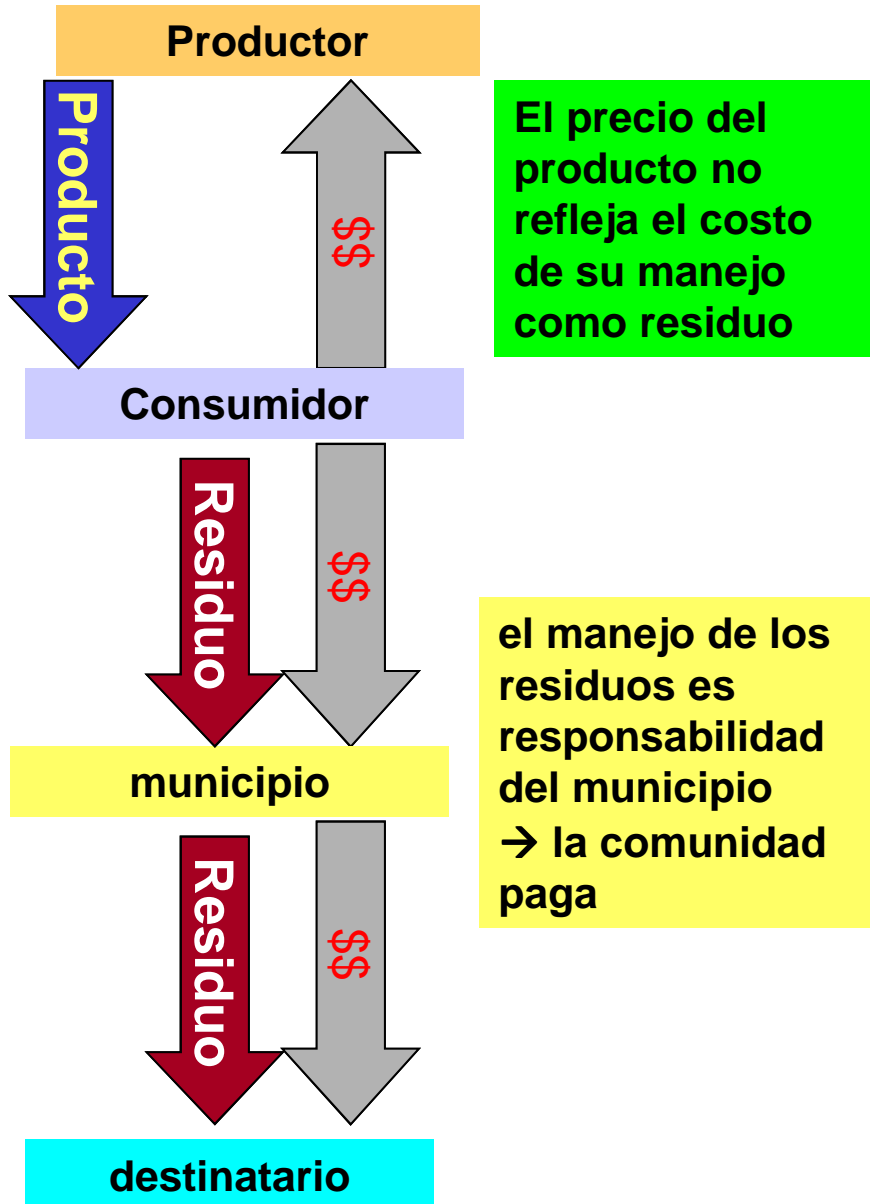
Productor

Producto

$$

El precio del producto no refleja el costo de su manejo como residuo

Consumidor

Residuo

$$

el manejo de los residuos es responsabilidad del municipio → la comunidad paga

municipio

Residuo

$$

destinatario